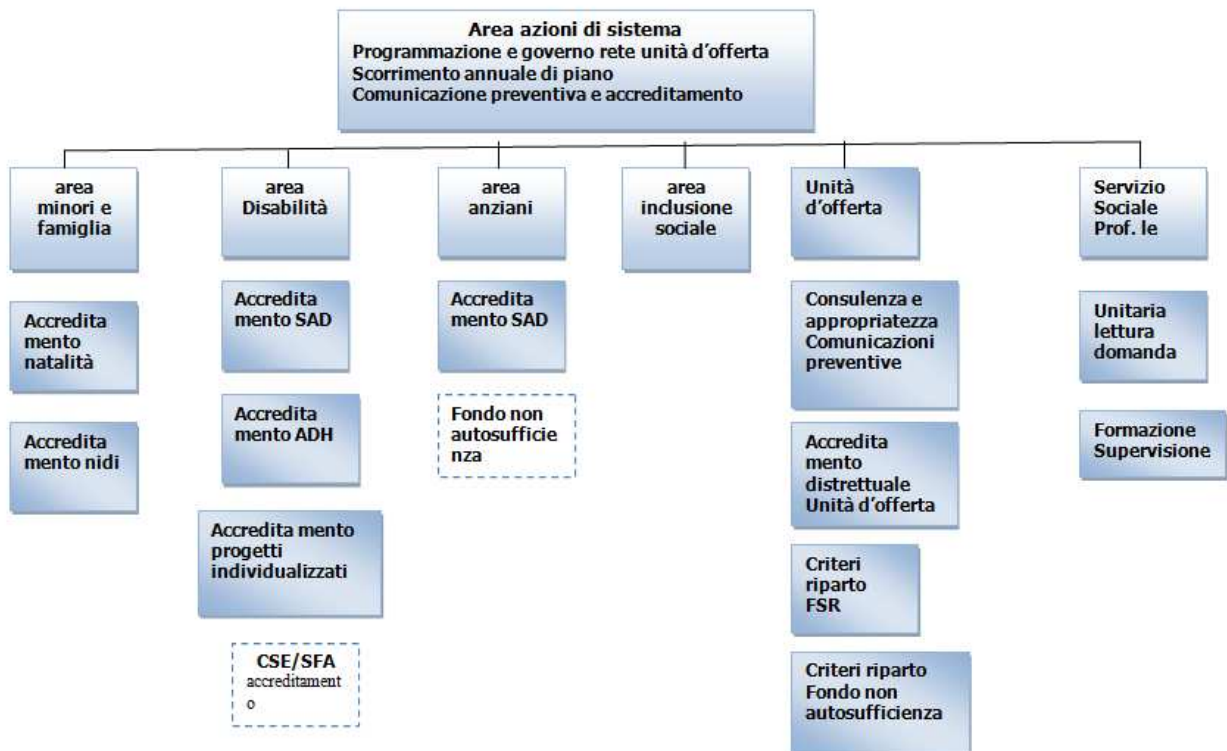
Area azioni di sistema
Programmazione e governo rete unità d'offerta
Scorrimento annuale di piano
Comunicazione preventiva e accreditamento

area minori e famiglia

Accredita mento natalità

Accredita mento nidi

area Disabilità

Accredita mento SAD

Accredita mento ADH

Accredita mento progetti individualizzati

CSE/SFA accreditament o

area anziani

Accredita mento SAD

Fondo non autosufficie nza

area inclusione sociale

Unità d'offerta

Consulenza e appropriatezza Comunicazioni preventive

Accredita mento distrettuale Unità d'offerta

Criteri riparto FSR

Criteri riparto Fondo non autosufficienza

Servizio Sociale Prof. le

Unitaria lettura domanda

Formazione Supervisione